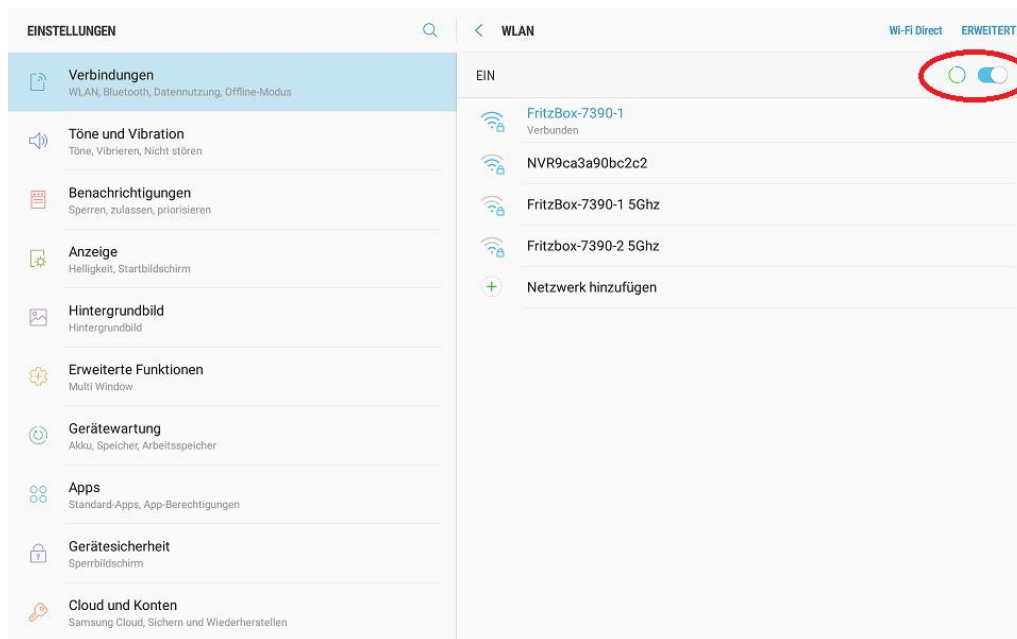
EINSTELLUNGEN

Verbindungen
WLAN, Bluetooth, Datennutzung, Offline-Modus

Töne und Vibration
Töne, Vibrieren, Nicht stören

Benachrichtigungen
Sperren, zulassen, priorisieren

Anzeige
Helligkeit, Startbildschirm

Hintergrundbild
Hintergrundbild

Erweiterte Funktionen
Multi Window

Gerätewartung
Akku, Speicher, Arbeitsspeicher

Apps
Standard-Apps, App-Berechtigungen

Gerätesicherheit
Sperrbildschirm

Cloud und Konten
Samsung Cloud, Sichern und Wiederherstellen

WLAN

Wi-Fi Direct ERWEITERT

EIN

FritzBox-7390-1
Verbunden

NVR9ca3a90bc2c2

FritzBox-7390-1 5Ghz

Fritzbox-7390-2 5Ghz

Netzwerk hinzufügen